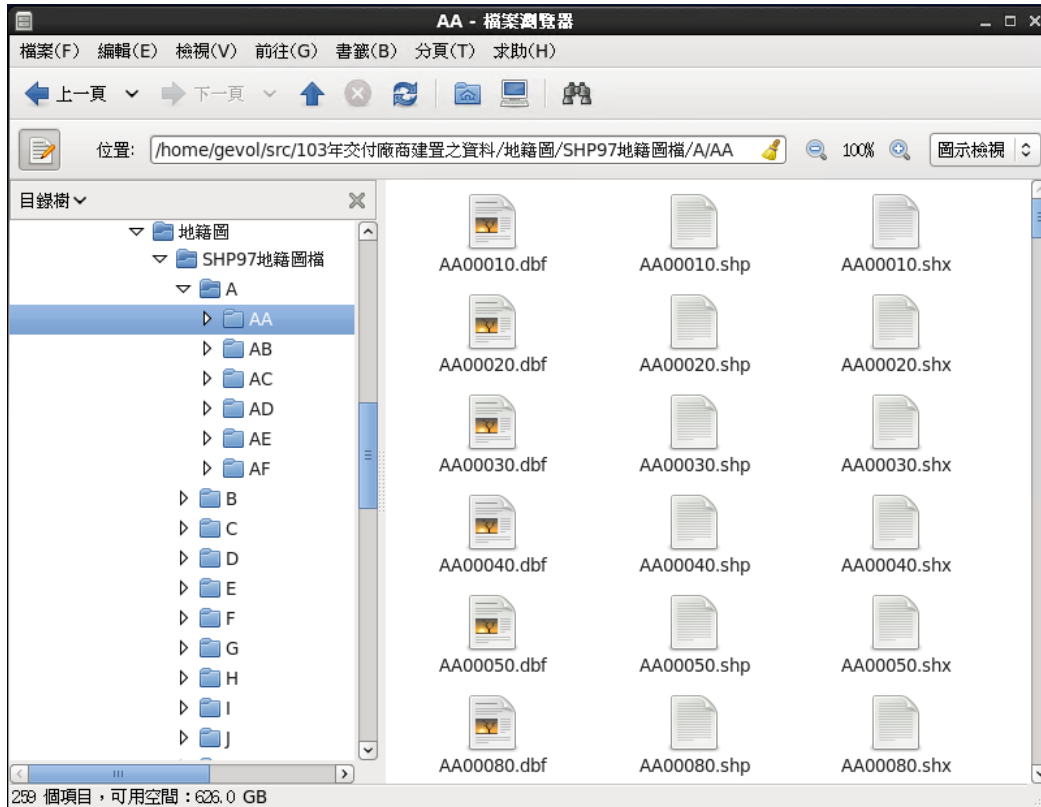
AA - 檔案瀏覽器

檔案(F) 編輯(E) 檢視(V) 前往(G) 書籤(B) 分頁(T) 求助(H)

上一頁 下一頁

位置: /home/gevol/src/103年交付廠商建置之資料/地籍圖/SHP97地籍圖檔/A/AA

100%

圖示檢視

目錄樹

地籍圖
SHP97地籍圖檔
A
AA
AB
AC
AD
AE
AF
B
C
D
E
F
G
H
I
J

| AA00010.dbf | AA00010.shp | AA00010.shx |
|---|---|---|
| AA00020.dbf | AA00020.shp | AA00020.shx |
| AA00030.dbf | AA00030.shp | AA00030.shx |
| AA00040.dbf | AA00040.shp | AA00040.shx |
| AA00050.dbf | AA00050.shp | AA00050.shx |
| AA00080.dbf | AA00080.shp | AA00080.shx |

259 個項目，可用空間：626.0 GB